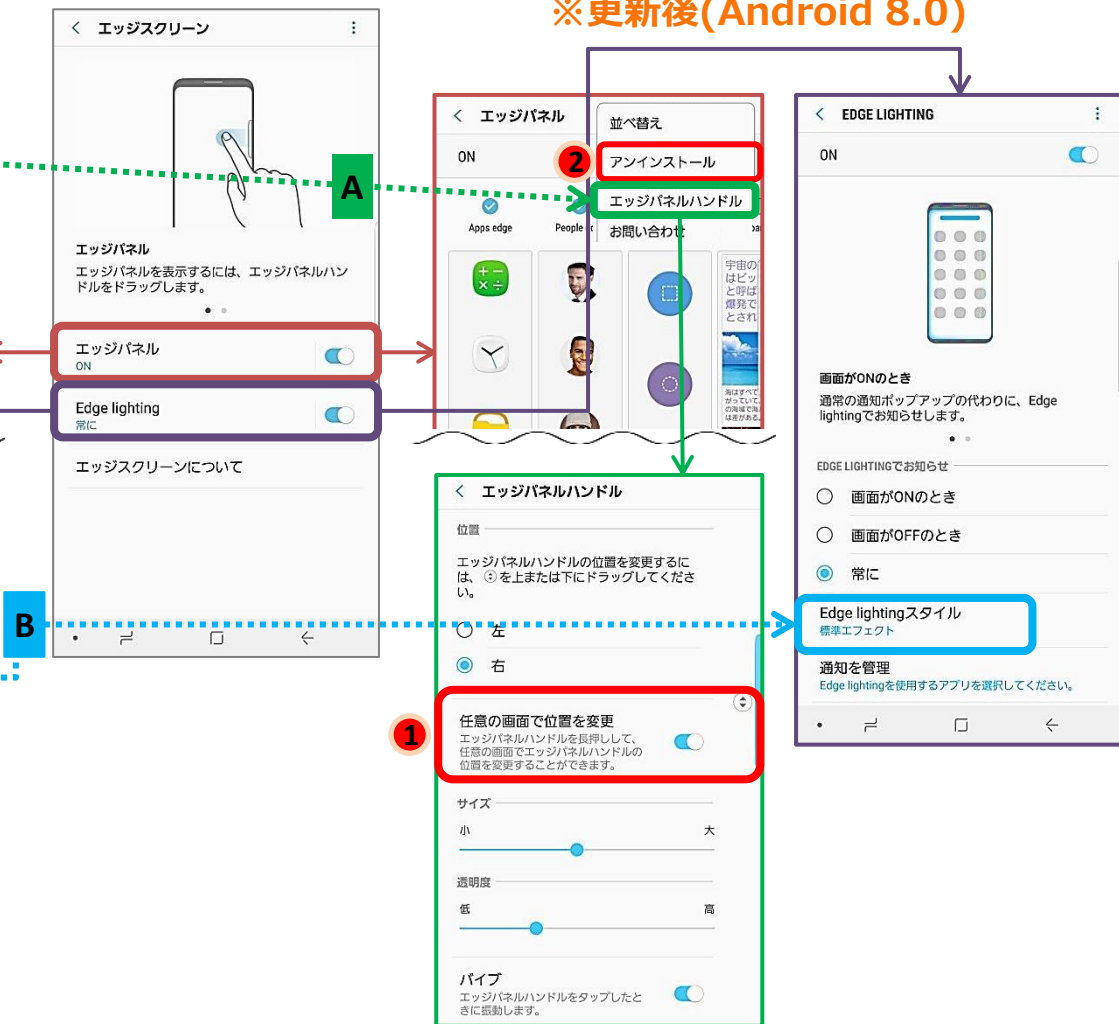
※更新後(Android 8.0)

< エッジスクリーン

エッジパネル
エッジパネルを表示するには、エッジパネルハンドルをドラッグします。

エッジパネル
ON

Edge lighting
常に

エッジスクリーンについて

A

< エッジパネル
ON
Apps edge
People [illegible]

並べ替え
2 アンインストール
エッジパネルハンドル
お問い合わせ

宇宙の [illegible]
はビッ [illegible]
と呼ば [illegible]
爆発で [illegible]
とされ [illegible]

< EDGE LIGHTING
ON

画面がONのとき
通常の通知ポップアップの代わりに、Edge lightingでお知らせします。

EDGE LIGHTINGでお知らせ
画面がONのとき
画面がOFFのとき
常に

Edge lightingスタイル
標準エフェクト

通知を管理
Edge lightingを使用するアプリを選択してください。

B

< エッジパネルハンドル
位置
エッジパネルハンドルの位置を変更するには、⊕を上または下にドラッグしてください。
左
右

1 任意の画面で位置を変更
エッジパネルハンドルを長押しして、任意の画面でエッジパネルハンドルの位置を変更することができます。

サイズ
小
大

透明度
低
高

バイブ
エッジパネルハンドルをタップしたときに振動します。